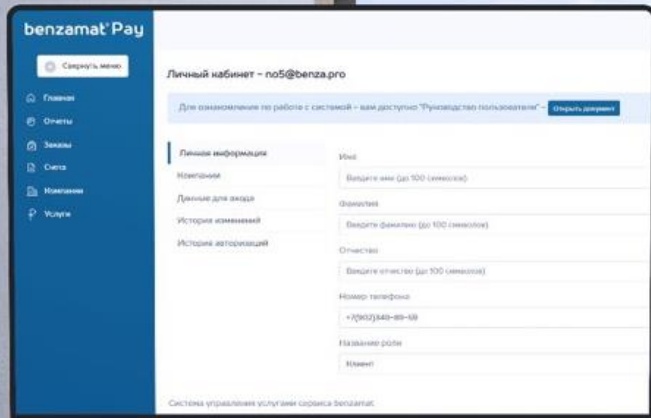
benzamat Pay

Свернуть меню

Главная
Отчеты
Заказы
Счета
Компании
Услуги

Личный кабинет - no5@benza.pro

Для ознакомления по работе с системой - вам доступно "Руководство пользователя" - Открыть документ

Личная информация
Компании
Данные для входа
История изменений
История авторизаций

Имя
Введите имя (до 100 символов)
Фамилия
Введите фамилию (до 100 символов)
Отчество
Введите отчество (до 100 символов)
Номер телефона
+7(902)340-89-59
Название роли
Клиент

Система управления услугами сервиса benzamat